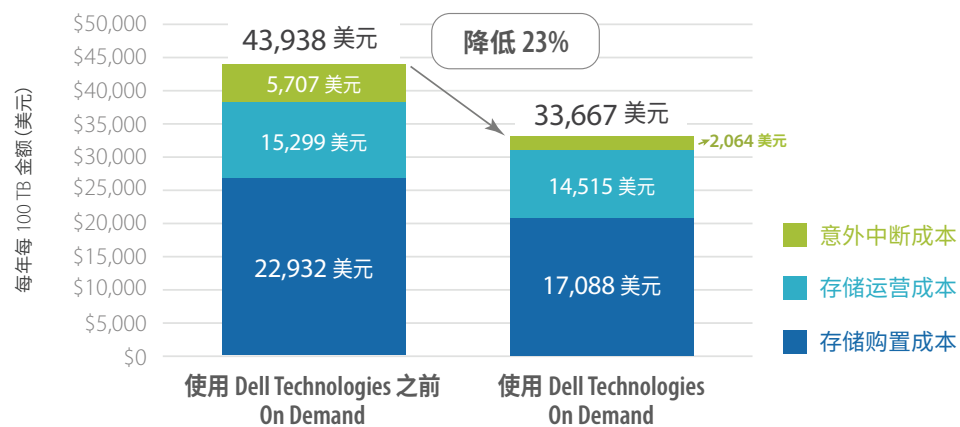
每年每 100 TB 金额 (美元)

$50,000
$45,000
$40,000
$35,000
$30,000
$25,000
$20,000
$15,000
$10,000
$5,000
$0

43,938 美元

降低 23%

5,707 美元
15,299 美元
22,932 美元

33,667 美元
2,064 美元
14,515 美元
17,088 美元

使用 Dell Technologies 之前 On Demand

使用 Dell Technologies On Demand

意外中断成本
存储运营成本
存储购置成本